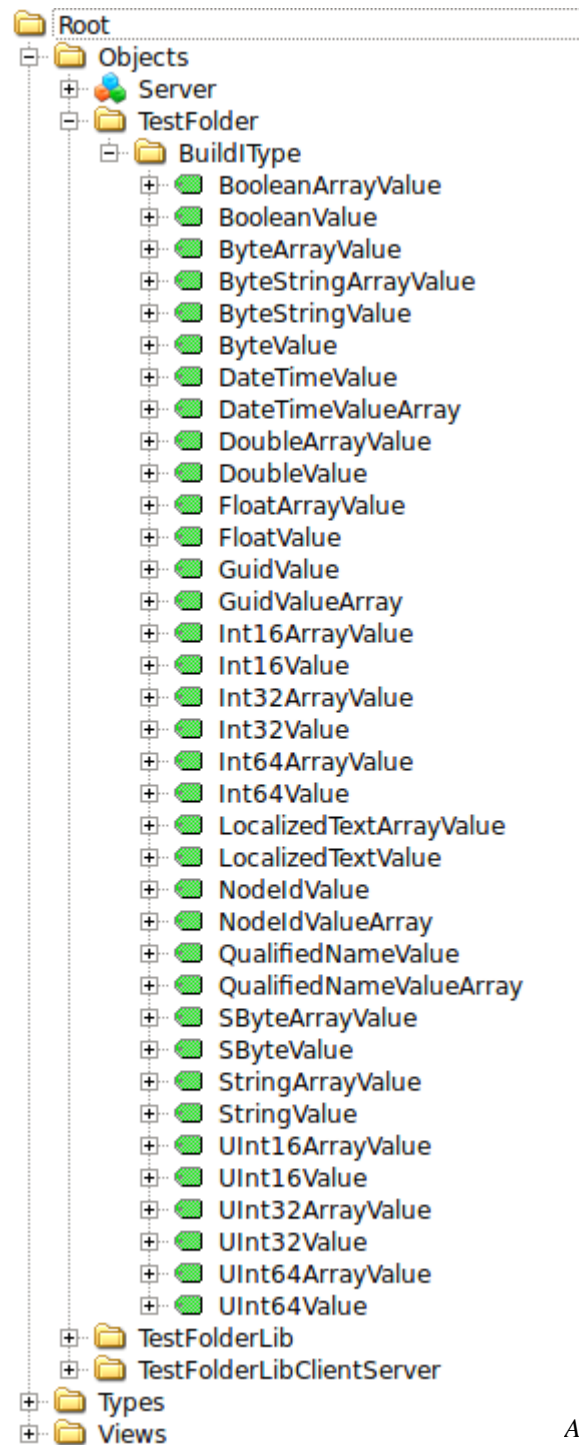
Root
Objects
Server
TestFolder
BuildIType
BooleanArrayValue
BooleanValue
ByteArrayValue
ByteStringArrayValue
ByteStringValue
ByteValue
DateTimeValue
DateTimeValueArray
DoubleArrayValue
DoubleValue
FloatArrayValue
FloatValue
GuidValue
GuidValueArray
Int16ArrayValue
Int16Value
Int32ArrayValue
Int32Value
Int64ArrayValue
Int64Value
LocalizedTextArrayValue
LocalizedTextValue
NodeIdValue
NodeIdValueArray
QualifiedNameValue
QualifiedNameValueArray
SByteArrayValue
SByteValue
StringArrayValue
StringValue
UInt16ArrayValue
UInt16Value
UInt32ArrayValue
UInt32Value
UInt64ArrayValue
UInt64Value
TestFolderLib
TestFolderLibClientServer
Types
Views
A